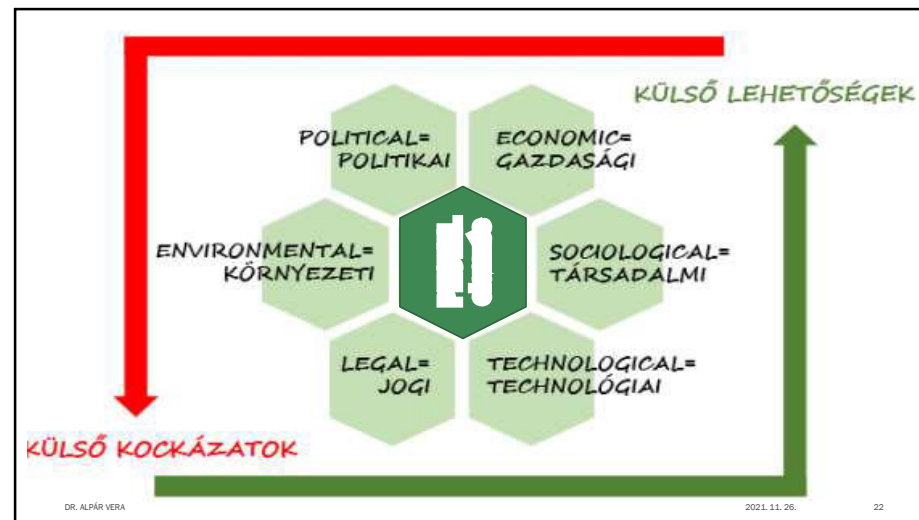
KÜLSŐ LEHETŐSÉGEK

POLITICAL= POLITIKAI

ECONOMIC= GAZDASÁGI

ENVIRONMENTAL= KÖRNYEZETI

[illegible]

SOCIOLOGICAL= TÁRSADALMI

LEGAL= JOGI

TECHNOLOGICAL= TECHNOLÓGIAI

KÜLSŐ KOCKÁZATOK

DR. ALPÁR VERA

2021. 11. 26.

22